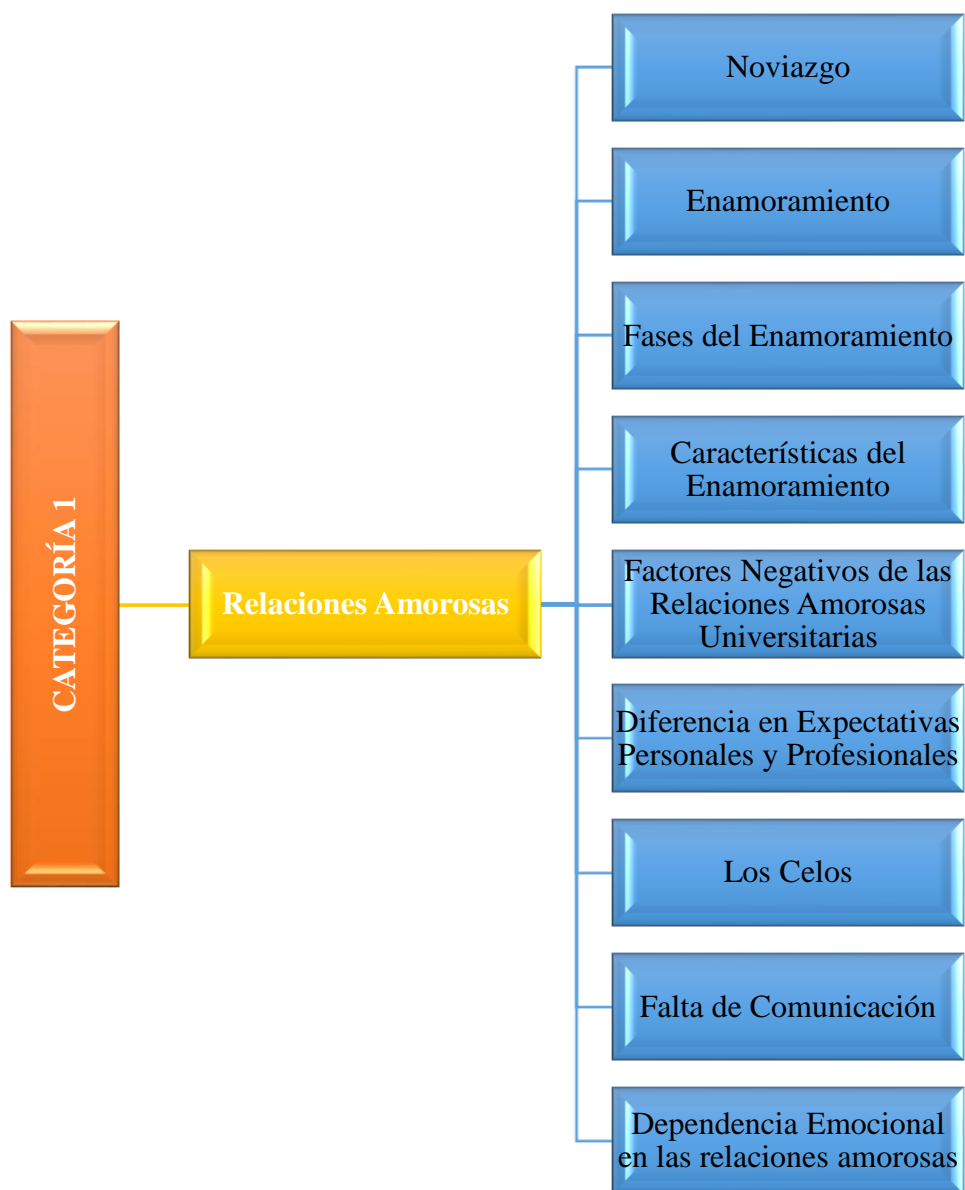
CATEGORÍA 1

Relaciones Amorosas

Noviazgo

Enamoramiento

Fases del Enamoramiento

Características del Enamoramiento

Factores Negativos de las Relaciones Amorosas Universitarias

Diferencia en Expectativas Personales y Profesionales

Los Celos

Falta de Comunicación

Dependencia Emocional en las relaciones amorosas